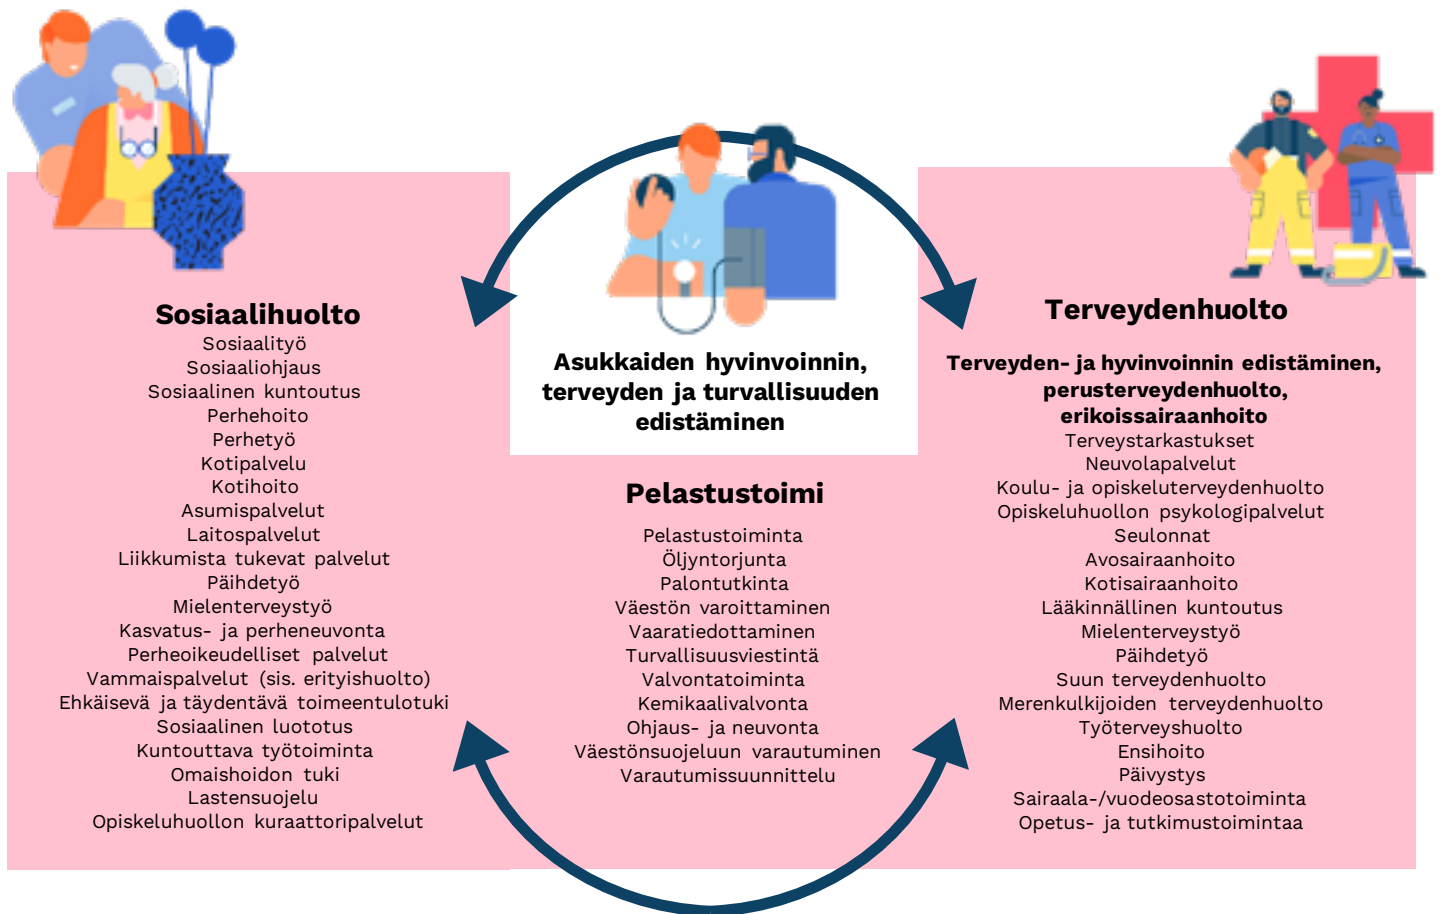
Sosiaalihuolto
Sosiaalityö
Sosiaaliohjaus
Sosiaalinen kuntoutus
Perhehoito
Perhetyö
Kotipalvelu
Kotihoito
Asumispalvelut
Laitospalvelut
Liikkumista tukevat palvelut
Päihdetyö
Mielenterveystyö
Kasvatus- ja perheneuvonta
Perheoikeudelliset palvelut
Vammaispalvelut (sis. erityishuolto)
Ehkäisevä ja täydentävä toimeentulotuki
Sosiaalinen luototus
Kuntouttava työtoiminta
Omaishoidon tuki
Lastensuojelu
Opiskeluhuollon kuraattoripalvelut

Asukkaiden hyvinvoinnin, terveyden ja turvallisuuden edistäminen

Pelastustoimi
Pelastustoiminta
Öljyntorjunta
Palontutkinta
Väestön varoittaminen
Vaaratiedottaminen
Turvallisuusviestintä
Valvontatoiminta
Kemikaalivalvonta
Ohjaus- ja neuvonta
Väestönsuojeluun varautuminen
Varautumissuunnittelu

Terveydenhuolto
Terveyden- ja hyvinvoinnin edistäminen, perusterveydenhuolto, erikoissairaanhoito
Terveystarkastukset
Neuvolapalvelut
Koulu- ja opiskeluterveydenhuolto
Opiskeluhuollon psykologipalvelut
Seulonnat
Avosairaanhoito
Kotisairaanhoito
Lääkinnällinen kuntoutus
Mielenterveystyö
Päihdetyö
Suun terveydenhuolto
Merenkulkijoiden terveydenhuolto
Työterveyshuolto
Ensihoito
Päivystys
Sairaala-/vuodeosastotoiminta
Opetus- ja tutkimustoimintaa